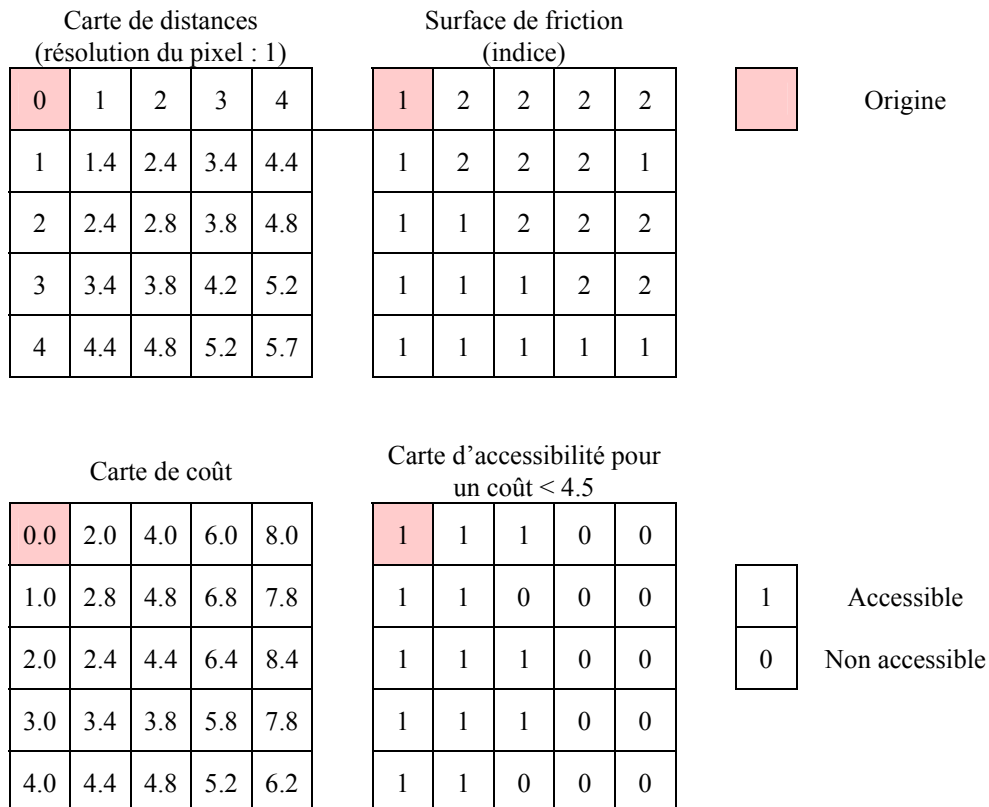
Carte de distances
(résolution du pixel : 1)

| 0 | 1 | 2 | 3 | 4 |
|---|---|---|---|---|
| 1 | 1.4 | 2.4 | 3.4 | 4.4 |
| 2 | 2.4 | 2.8 | 3.8 | 4.8 |
| 3 | 3.4 | 3.8 | 4.2 | 5.2 |
| 4 | 4.4 | 4.8 | 5.2 | 5.7 |

Surface de friction
(indice)

| 1 | 2 | 2 | 2 | 2 |
|---|---|---|---|---|
| 1 | 2 | 2 | 2 | 1 |
| 1 | 1 | 2 | 2 | 2 |
| 1 | 1 | 1 | 2 | 2 |
| 1 | 1 | 1 | 1 | 1 |

Origine

Carte de coût

| 0.0 | 2.0 | 4.0 | 6.0 | 8.0 |
|---|---|---|---|---|
| 1.0 | 2.8 | 4.8 | 6.8 | 7.8 |
| 2.0 | 2.4 | 4.4 | 6.4 | 8.4 |
| 3.0 | 3.4 | 3.8 | 5.8 | 7.8 |
| 4.0 | 4.4 | 4.8 | 5.2 | 6.2 |

Carte d’accessibilité pour
un coût < 4.5

| 1 | 1 | 1 | 0 | 0 |
|---|---|---|---|---|
| 1 | 1 | 0 | 0 | 0 |
| 1 | 1 | 1 | 0 | 0 |
| 1 | 1 | 1 | 0 | 0 |
| 1 | 1 | 0 | 0 | 0 |

1 Accessible
0 Non accessible